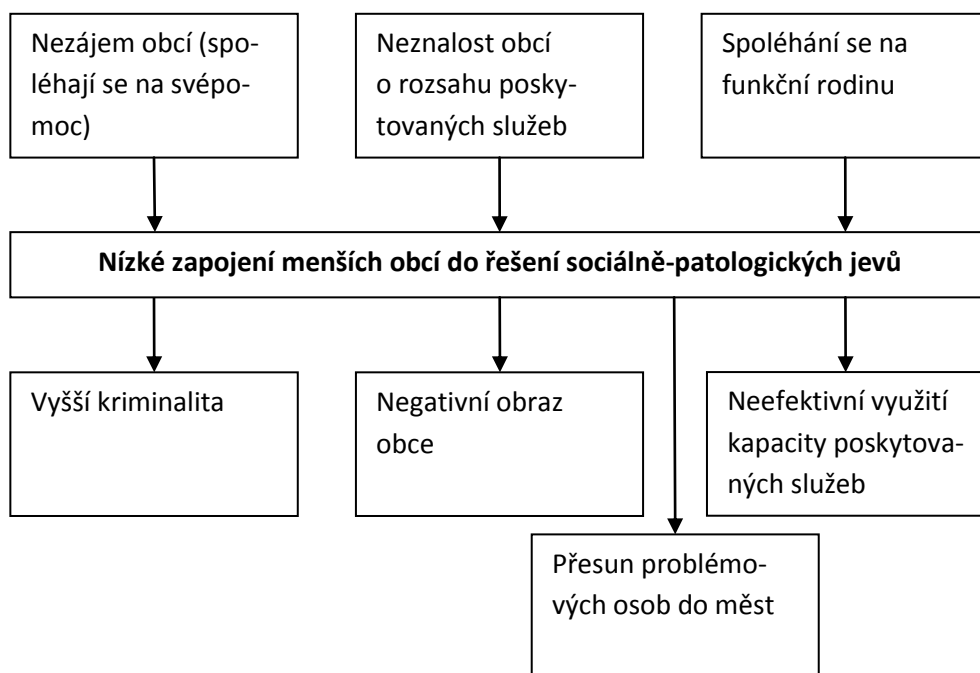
Nezájem obcí (spoléhají se na svépomoc)

Neznalost obcí o rozsahu poskytovaných služeb

Spoléhání se na funkční rodinu

**Nízké zapojení menších obcí do řešení sociálně-patologických jevů**

Vyšší kriminalita

Negativní obraz obce

Neefektivní využití kapacity poskytovaných služeb

Přesun problémových osob do měst